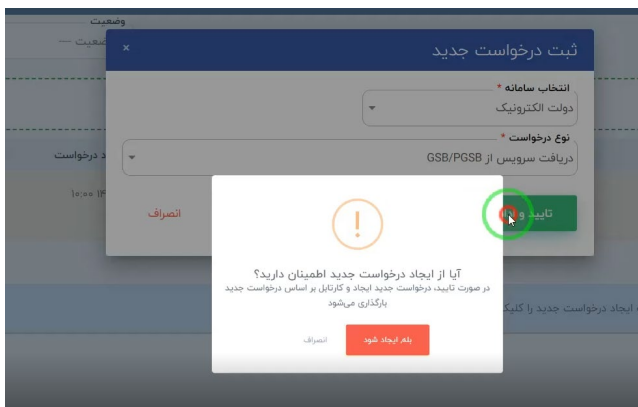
وضعیت
وضعیت ---
ثبت درخواست جدید
×
انتخاب سامانه *
دولت الکترونیک
نوع درخواست *
دریافت سرویس از GSB/PGSB
د درخواست
۱۰:۰۰ ۱۴
انصراف
تایید و
!
آیا از ایجاد درخواست جدید اطمینان دارید؟
در صورت تایید، درخواست جدید ایجاد و کارتابل بر اساس درخواست جدید بارگذاری می‌شود
بله ایجاد شود
انصراف
ایجاد درخواست جدید را کلیک